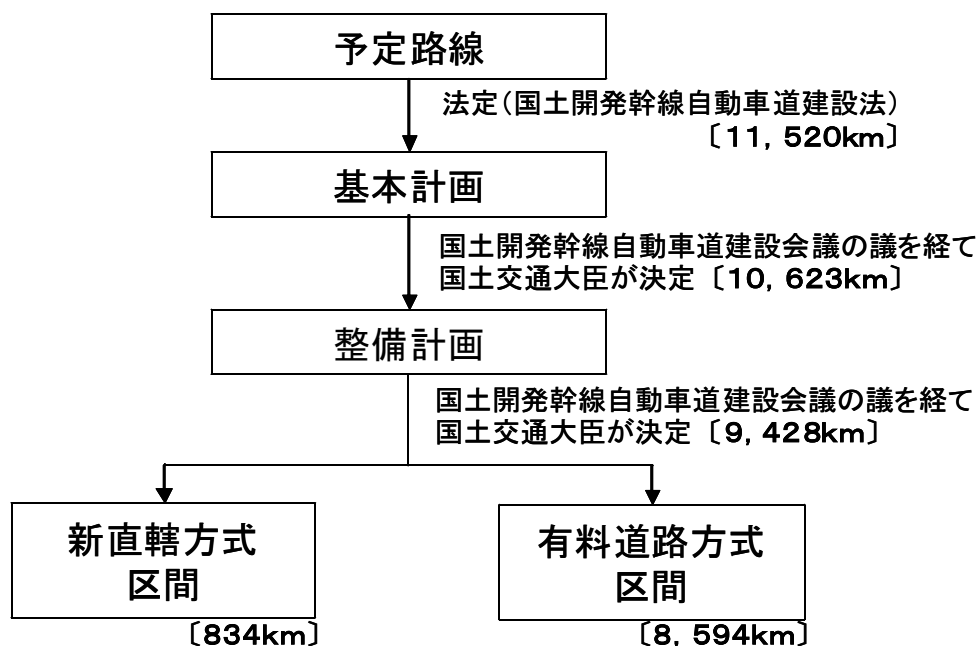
予定路線

法定(国土開発幹線自動車道建設法)
〔11, 520km〕

基本計画

国土開発幹線自動車道建設会議の議を経て
国土交通大臣が決定〔10, 623km〕

整備計画

国土開発幹線自動車道建設会議の議を経て
国土交通大臣が決定〔9, 428km〕

新直轄方式
区間

〔834km〕

有料道路方式
区間

〔8, 594km〕